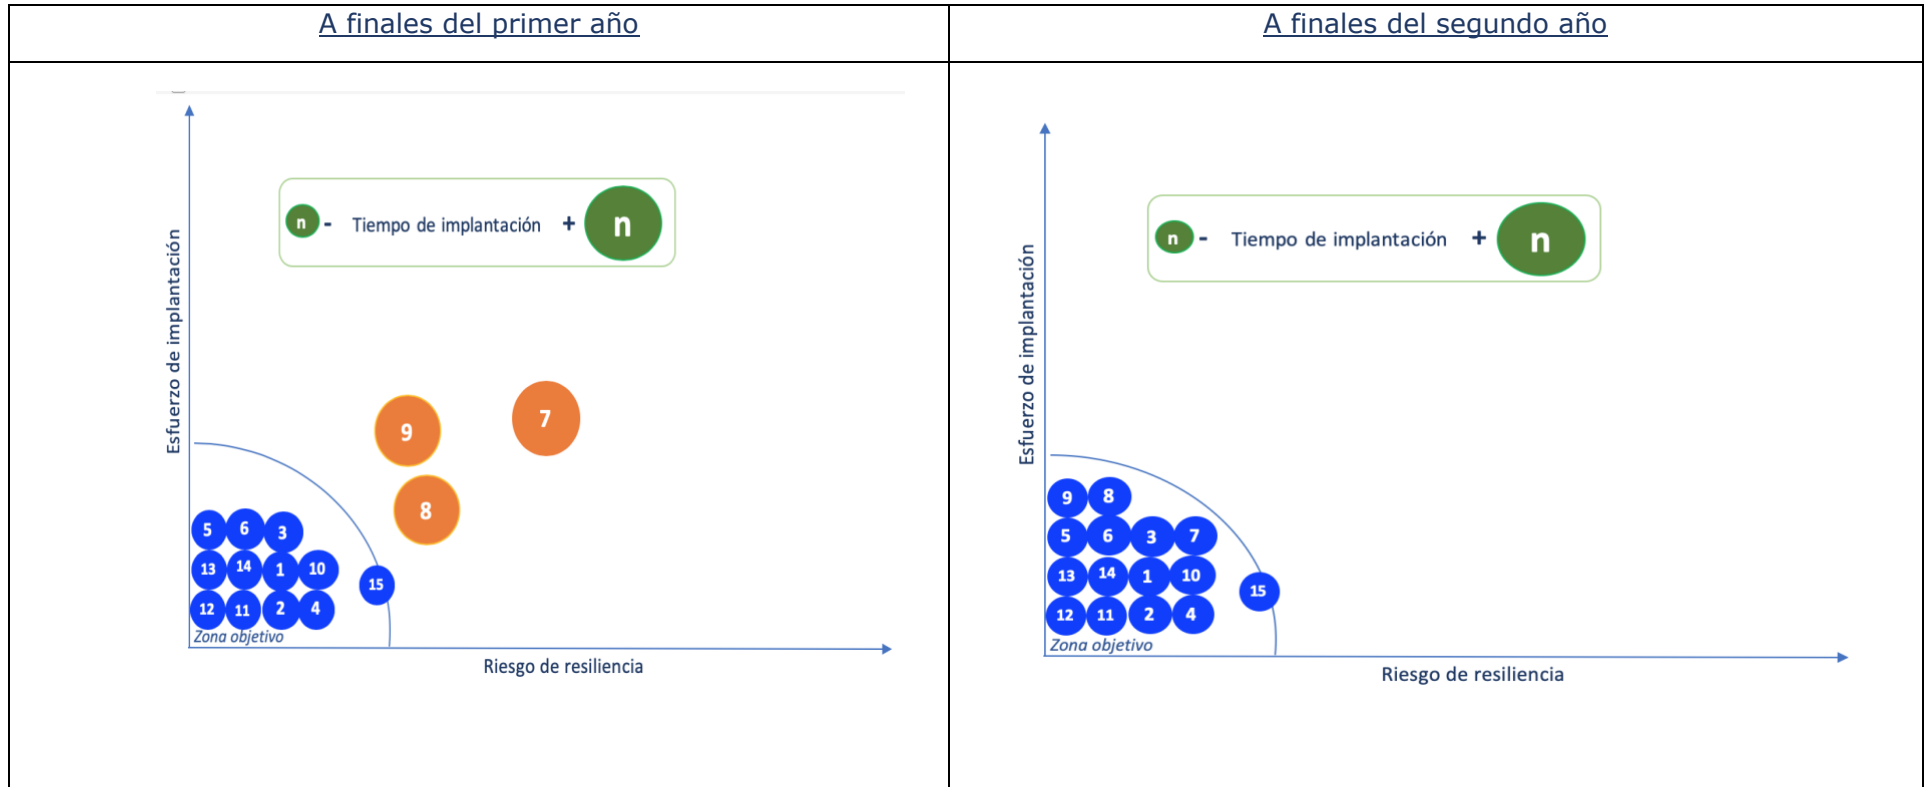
| A finales del primer año | A finales del segundo año |
|---|---|
| n - Tiempo de implantación + n<br>Esfuerzo de implantación<br>9 7 8<br>5 6 3<br>13 14 1 10 15<br>12 11 2 4<br>Zona objetivo<br>Riesgo de resiliencia | n - Tiempo de implantación + n<br>Esfuerzo de implantación<br>9 8<br>5 6 3 7<br>13 14 1 10 15<br>12 11 2 4<br>Zona objetivo<br>Riesgo de resiliencia |